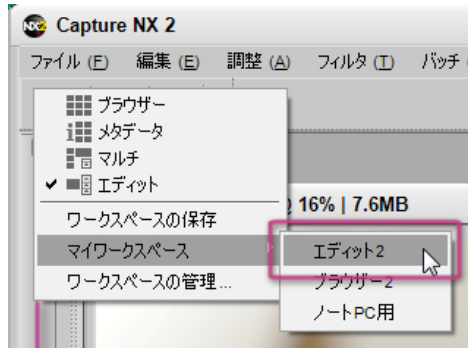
Capture NX 2

ファイル (F) 編集 (E) 調整 (A) フィルタ (T) バッチ

ブラウザー
メタデータ
マルチ
✔ エディット
ワークスペースの保存
マイワークスペース
ワークスペースの管理...

16% | 7.6MB

エディット2
ブラウザー2
ノートPC用